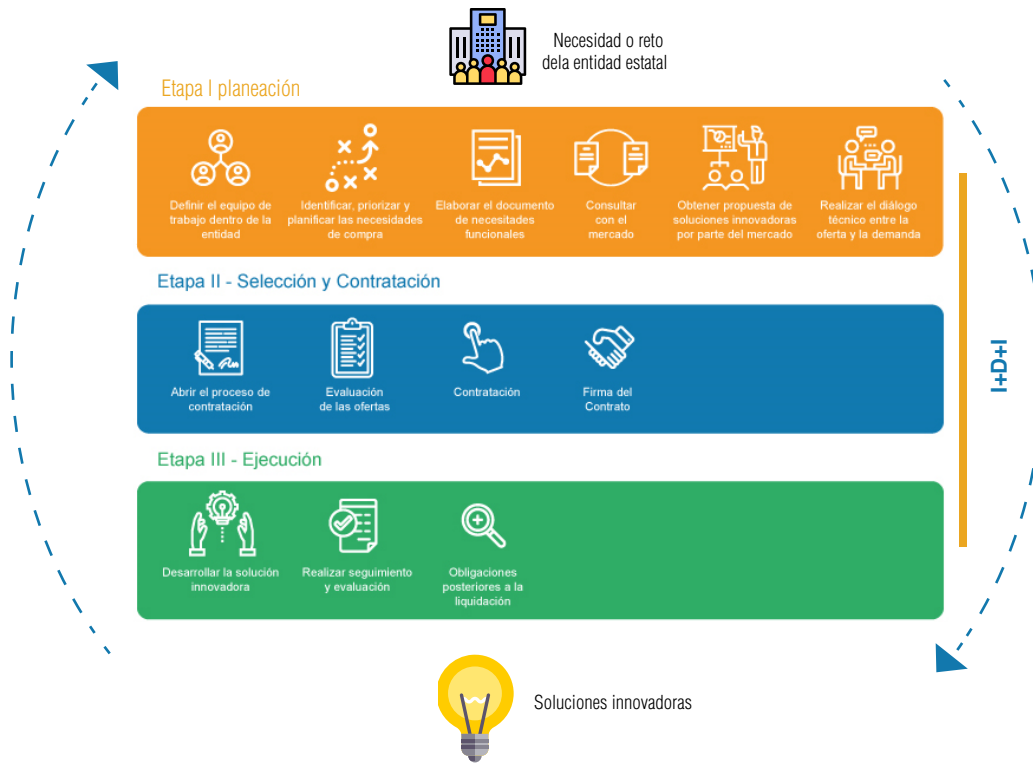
Necesidad o reto dela entidad estatal

Etapa I planeación

Definir el equipo de trabajo dentro de la entidad

Identificar, priorizar y planificar las necesidades de compra

Elaborar el documento de necesitades funcionales

Consultar con el mercado

Obtener propuesta de soluciones innovadoras por parte del mercado

Realizar el diálogo técnico entre la oferta y la demanda

Etapa II - Selección y Contratación

Abrir el proceso de contratación

Evaluación de las ofertas

Contratación

Firma del Contrato

Etapa III - Ejecución

Desarrollar la solución innovadora

Realizar seguimiento y evaluación

Obligaciones posteriores a la liquidación

I+D+I

Soluciones innovadoras